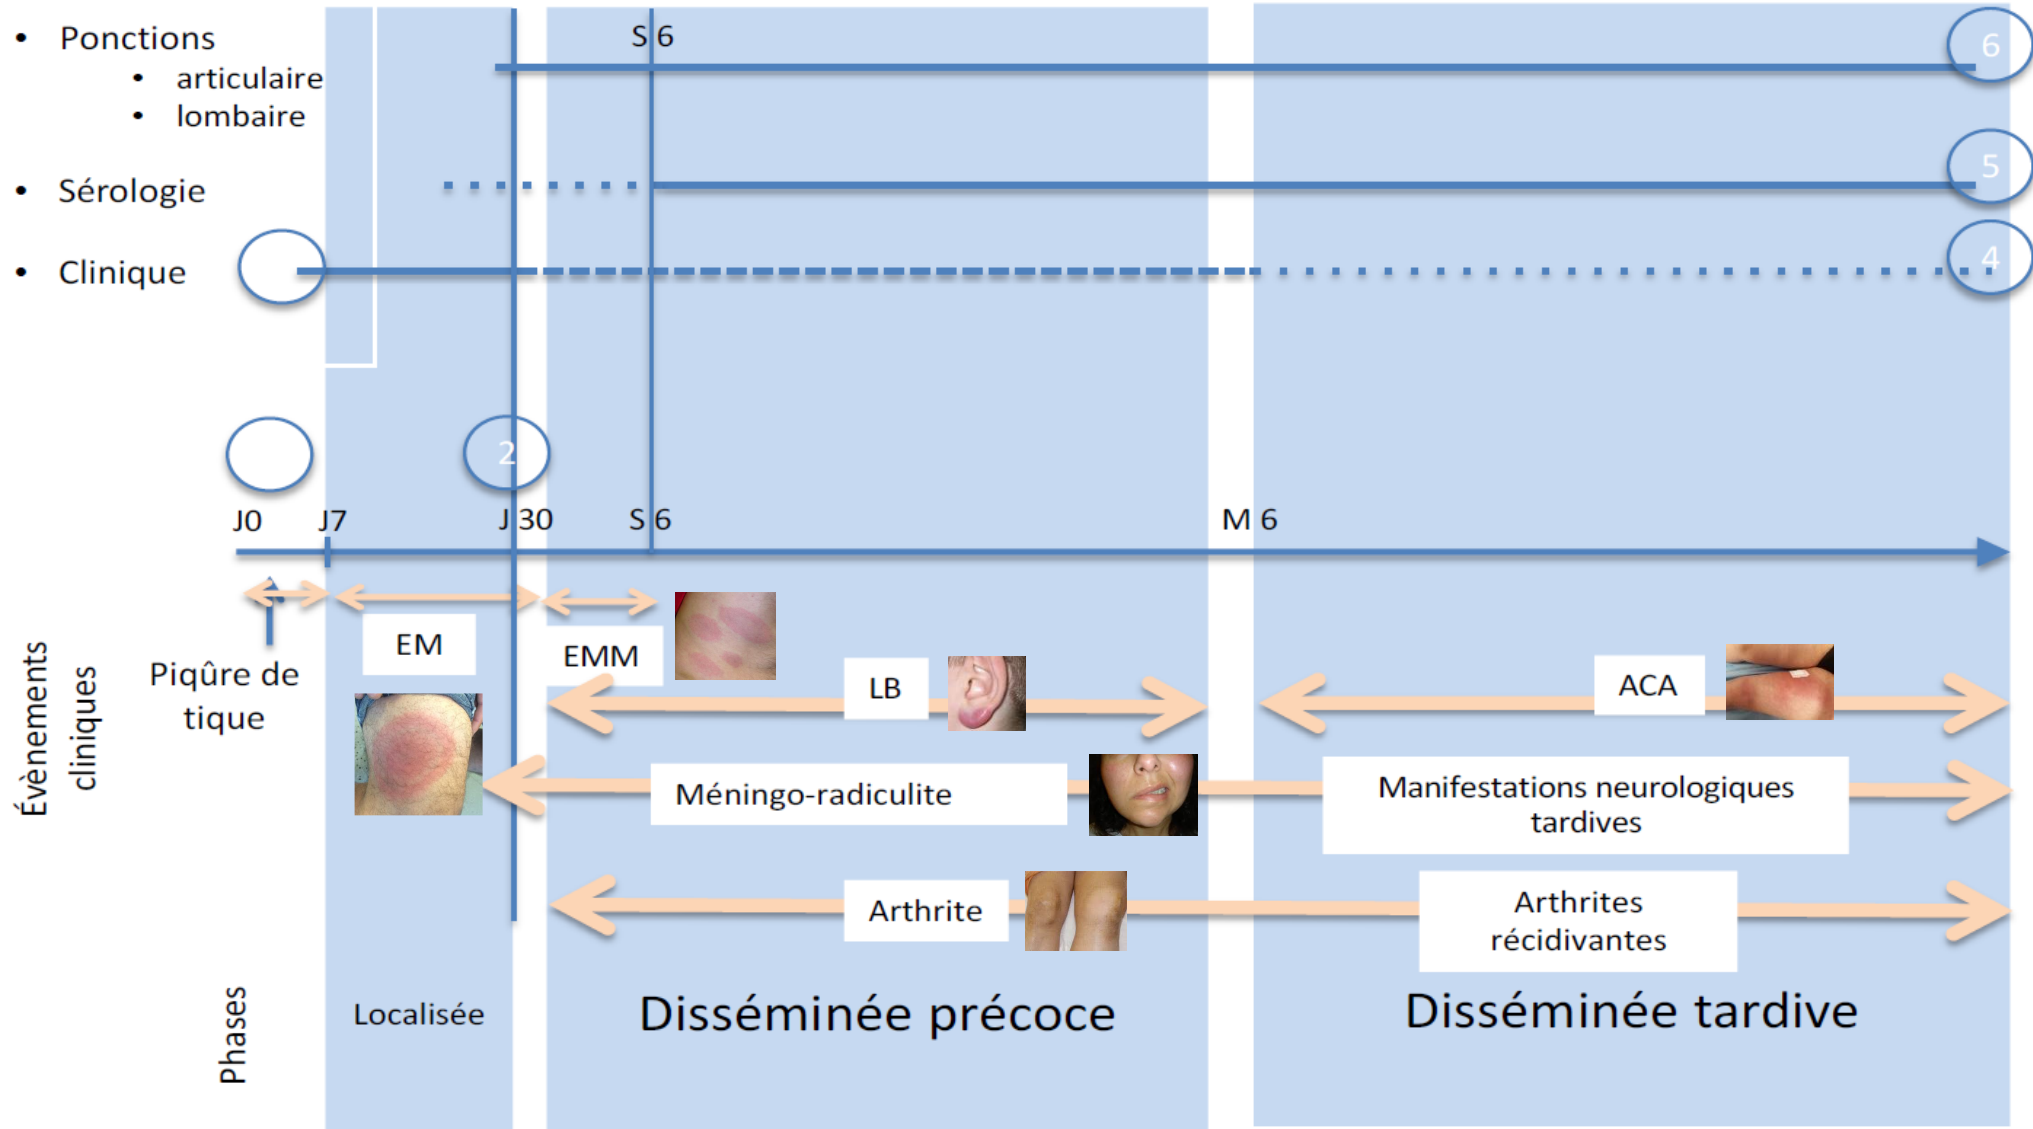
- Ponctions
  - articulaire
  - lombaire
- Sérologie
- Clinique

S 6

6

5

4

2

J0 J7 J 30 S 6 M 6

Évènements cliniques

Piqûre de tique

EM

EMM

LB

ACA

Méningo-radiculite

Manifestations neurologiques tardives

Arthrite

Arthrites récidivantes

Phases

Localisée

Disséminée précoce

Disséminée tardive